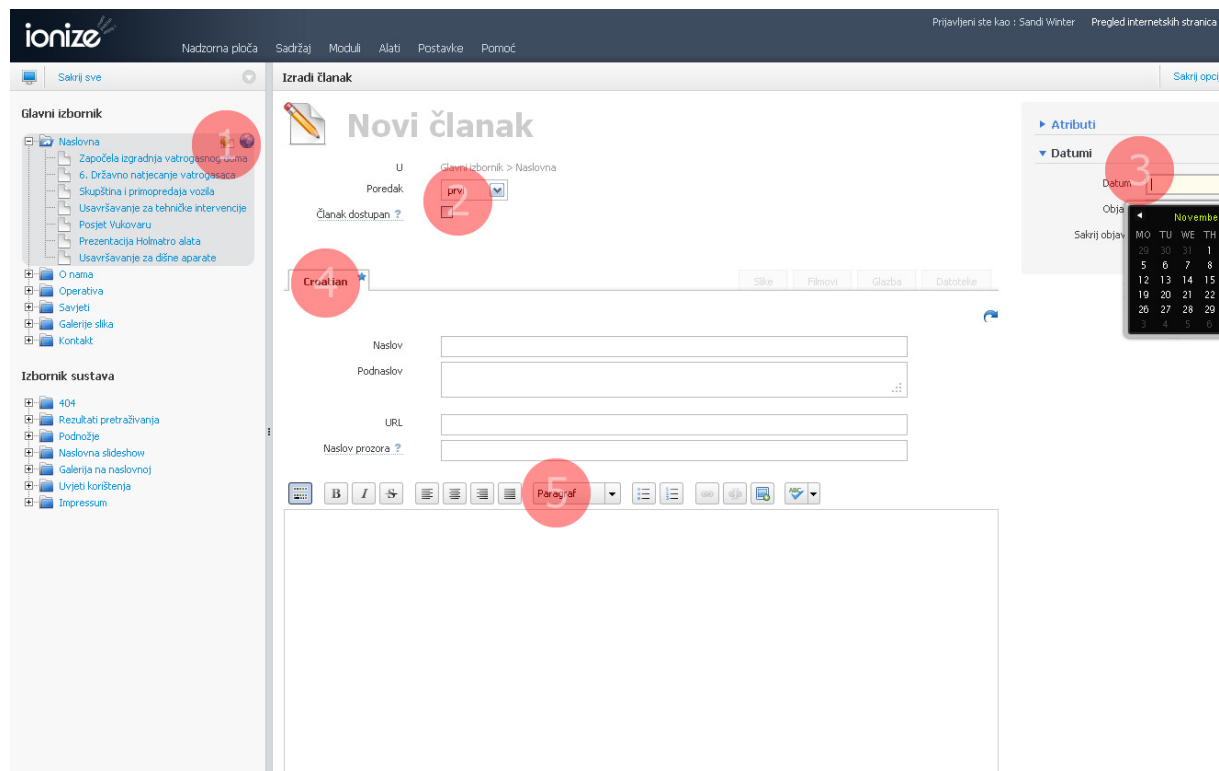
ionize

Nadzorna ploča Sadržaj Moduli Alati Postavke Pomoć

Prijavljeni ste kao : Sandi Winter Pregled internetskih stranica

Sakrij sve

Glavni izbornik

Naslovna
Započela izgradnja vatrogasnog doma
6. Državno natjecanje vatrogasaca
Skupština i primopredaja vozila
Usavršavanje za tehničke intervencije
Posjet Vukovaru
Prezentacija Holmatro alata
Usavršavanje za dišne aparate
O nama
Operativa
Savjeti
Galerije slika
Kontakt

Izbornik sustava

404
Rezultati pretraživanja
Podnožje
Naslovna slideshow
Galerija na naslovnoj
Uvjeti korištenja
Impressum

1

Izradi članak

Sakrij opcij

Novi članak

U Glavni izbornik > Naslovna
Poredak prvi
Članak dostupan ?

2

Croatian

4

Slike Filmovi Glazba Datoteke

Naslov
Podnaslov
URL
Naslov prozora ?

B I S Paragraf

5

▸ Atributi
▾ Datumi

3

Datum
Obja
Sakrij objav

Novembe
| MO | TU | WE | TH |
|---|---|---|---|
| 29 | 30 | 31 | 1 |
| 5 | 6 | 7 | 8 |
| 12 | 13 | 14 | 15 |
| 19 | 20 | 21 | 22 |
| 26 | 27 | 28 | 29 |
| 3 | 4 | 5 | 6 |